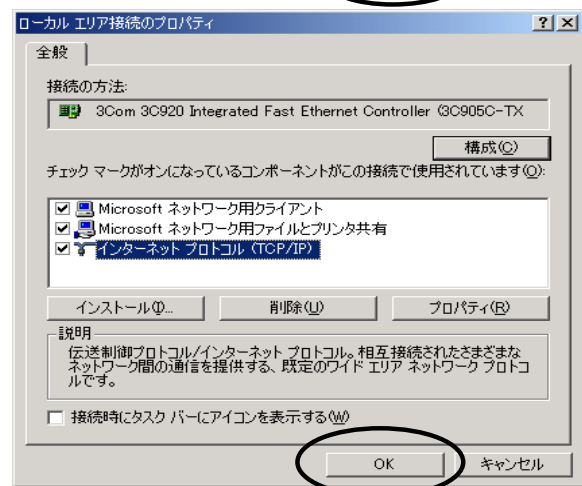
ローカル エリア接続のプロパティ

?

×

全般

接続の方法:

3Com 3C920 Integrated Fast Ethernet Controller (3C905C-TX

構成(C)

チェック マークがオンになっているコンポーネントがこの接続で使用されています(O):

☑ Microsoft ネットワーク用クライアント
☑ Microsoft ネットワーク用ファイルとプリンタ共有
☑ インターネット プロトコル (TCP/IP)

インストール(N)...

削除(U)

プロパティ(R)

説明

伝送制御プロトコル/インターネット プロトコル。相互接続されたさまざまなネットワーク間の通信を提供する、既定のワイド エリア ネットワーク プロトコルです。

☐ 接続時にタスク バーにアイコンを表示する(W)

OK

キャンセル